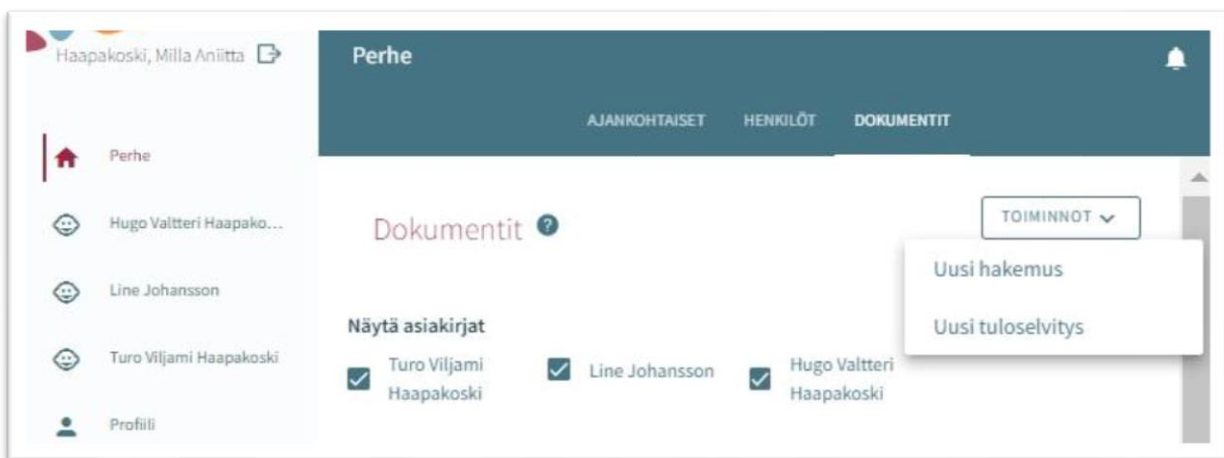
Haapakoski, Milla Aniitta

Perhe

AJANKOHTAISET HENKILÖT DOKUMENTIT

Perhe

Hugo Valtteri Haapako...

Line Johansson

Turo Viljami Haapakoski

Profiili

Dokumentit

TOIMINNOT

Uusi hakemus

Uusi tuloselvitys

Näytä asiakirjat

Turo Viljami Haapakoski

Line Johansson

Hugo Valtteri Haapakoski